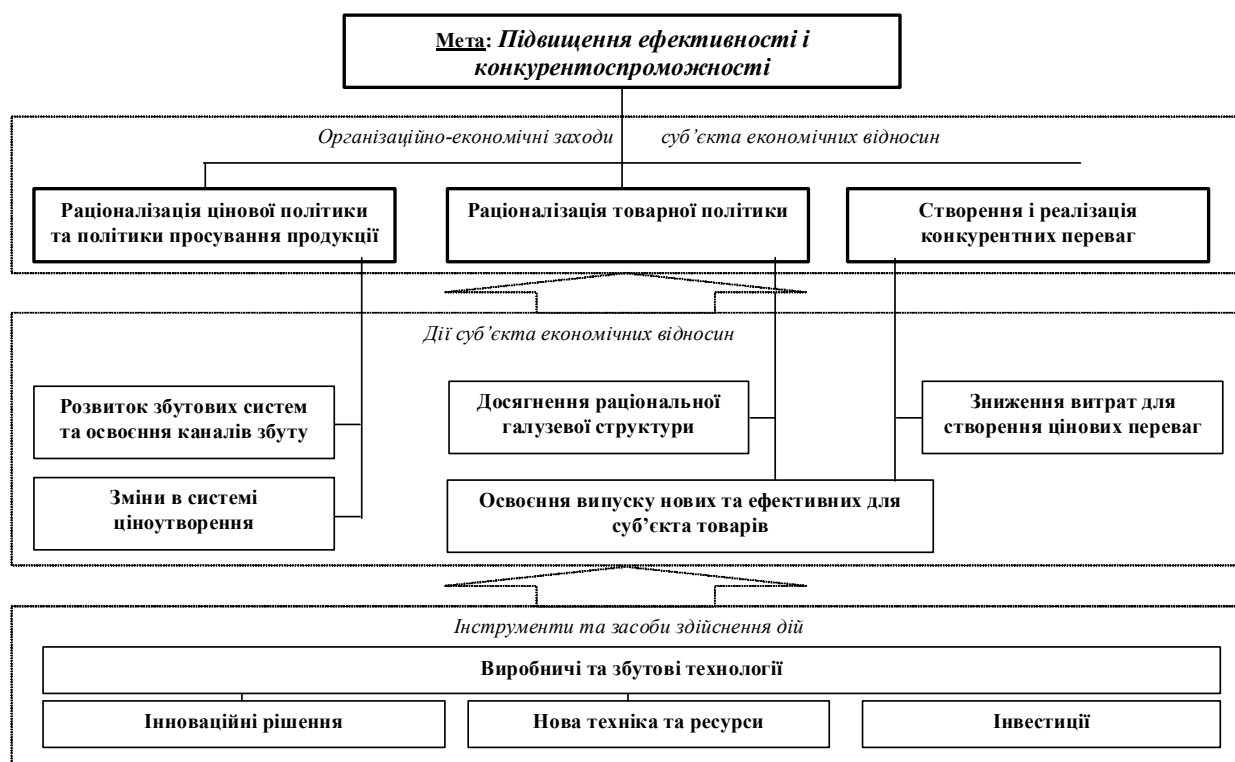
Мета: Підвищення ефективності і конкурентоспроможності

Організаційно-економічні заходи суб'єкта економічних відносин

Раціоналізація цінової політики та політики просування продукції

Раціоналізація товарної політики

Створення і реалізація конкурентних переваг

Дії суб'єкта економічних відносин

Розвиток збутових систем та освоєння каналів збуту

Досягнення раціональної галузевої структури

Зниження витрат для створення цінових переваг

Зміни в системі ціноутворення

Освоєння випуску нових та ефективних для суб'єкта товарів

Інструменти та засоби здійснення дій

Виробничі та збутові технології

Інноваційні рішення

Нова техніка та ресурси

Інвестиції